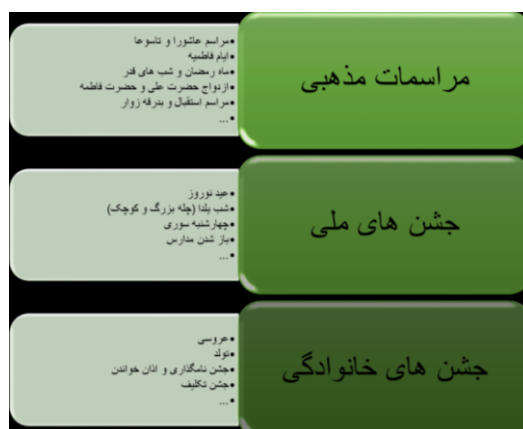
مراسمات مذهبی

•مراسم عاشورا و تاسوعا
•ایام فاطمیه
•ماه رمضان و شب های قدر
•ازدواج حضرت علی و حضرت فاطمه
•مراسم استقبال و بدرقه زوار
•...

جشن های ملی

•عید نوروز
•شب یلدا (چله بزرگ و کوچک)
•چهارشنبه سوری
•باز شدن مدارس
•...

جشن های خانوادگی

•عروسی
•تولد
•جشن نامگذاری و اذان خواندن
•جشن تکلیف
•...